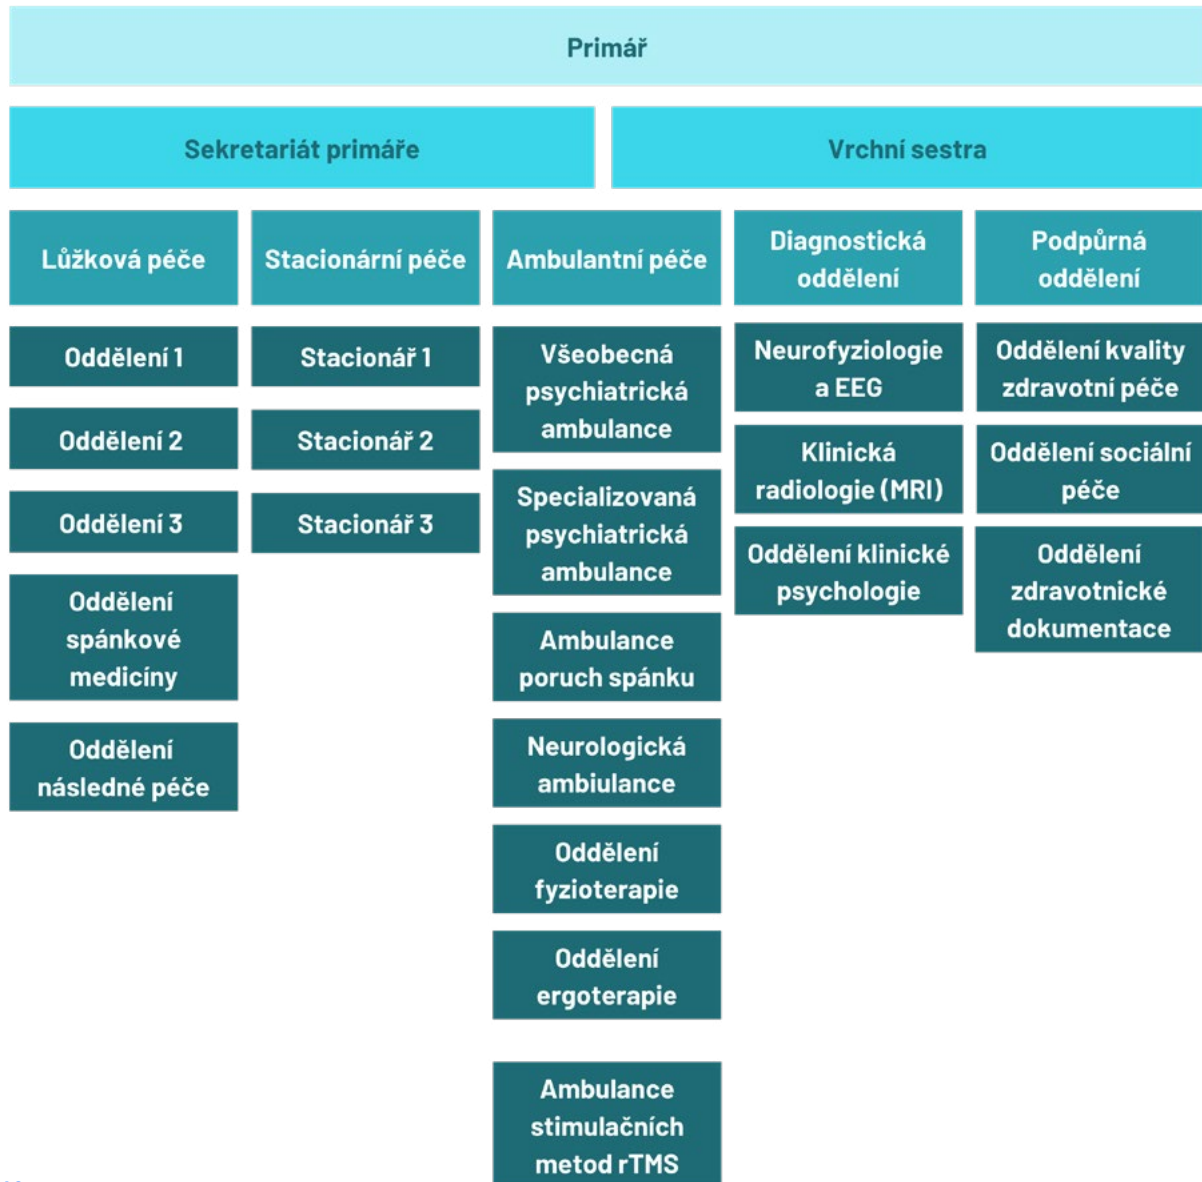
Primář

Sekretariát primáře

Vrchní sestra

Lůžková péče

Oddělení 1

Oddělení 2

Oddělení 3

Oddělení spánkové medicíny

Oddělení následné péče

Stacionární péče

Stacionář 1

Stacionář 2

Stacionář 3

Ambulantní péče

Všeobecná psychiatrická ambulance

Specializovaná psychiatrická ambulance

Ambulance poruch spánku

Neurologická ambiulance

Oddělení fyzioterapie

Oddělení ergoterapie

Ambulance stimulačních metod rTMS

Diagnostická oddělení

Neurofyziologie a EEG

Klinická radiologie (MRI)

Oddělení klinické psychologie

Podpůrná oddělení

Oddělení kvality zdravotní péče

Oddělení sociální péče

Oddělení zdravotnické dokumentace